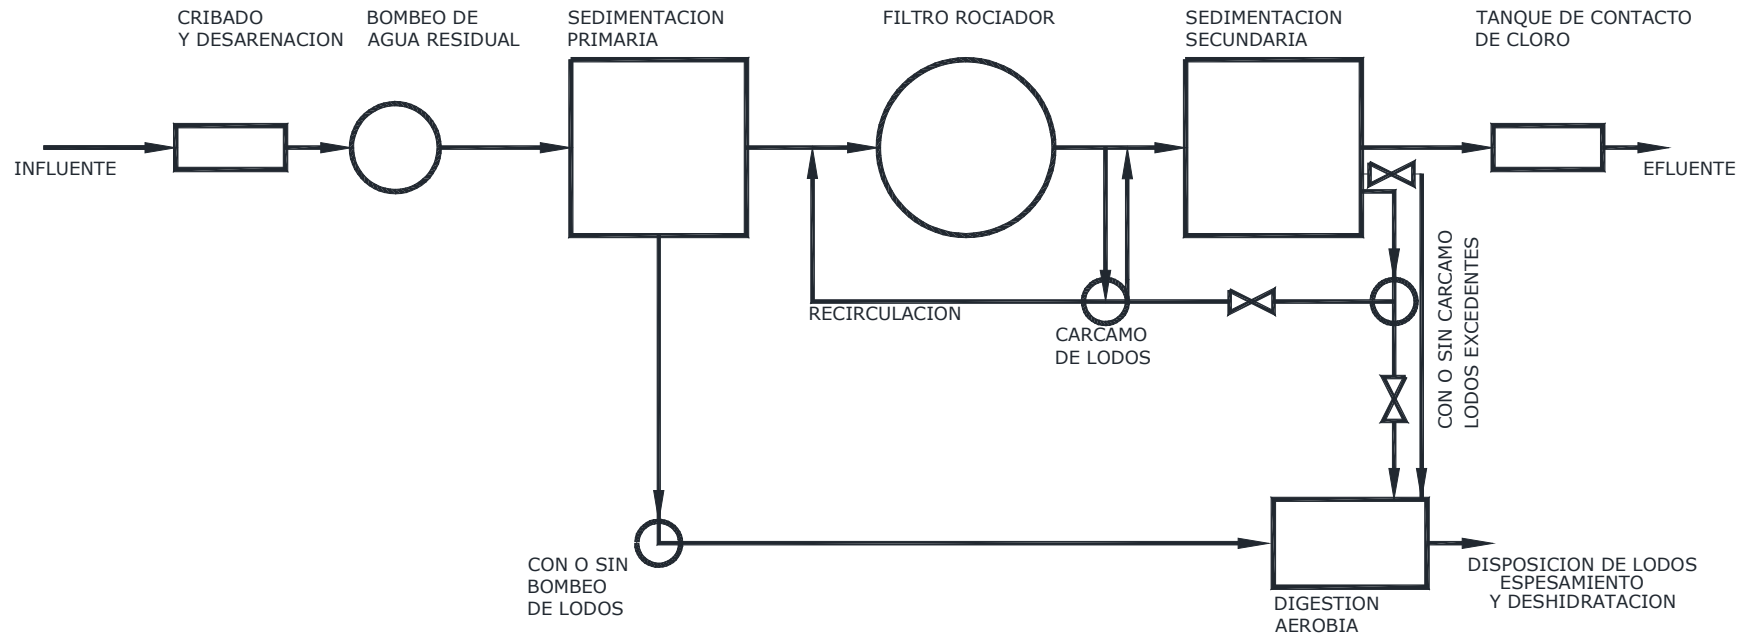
CRIBADO
Y DESARENACION

BOMBEO DE
AGUA RESIDUAL

SEDIMENTACION
PRIMARIA

FILTRO ROCIADOR

SEDIMENTACION
SECUNDARIA

TANQUE DE CONTACTO
DE CLORO

INFLUENTE

EFLUENTE

RECIRCULACION

CARCAMO
DE LODOS

CON O SIN CARCAMO
LODOS EXCEDENTES

CON O SIN
BOMBEO
DE LODOS

DIGESTION
AEROBIA

DISPOSICION DE LODOS
ESPESAMIENTO
Y DESHIDRATACION